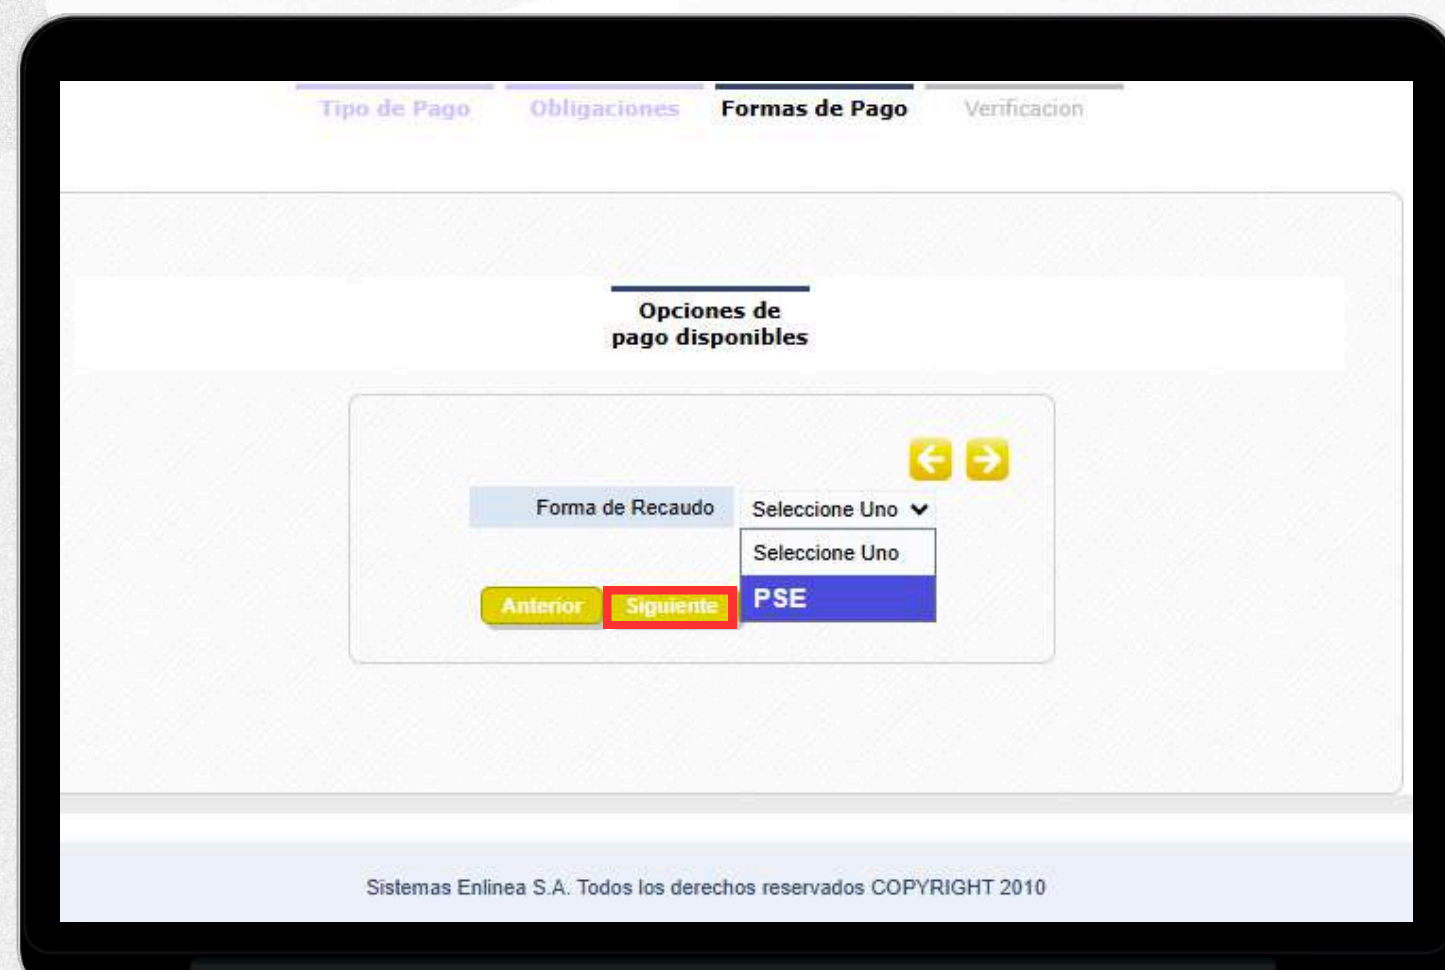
Tipo de Pago Obligaciones Formas de Pago Verificacion

Opciones de pago disponibles

Forma de Recaudo Seleccione Uno

Seleccione Uno
PSE

Anterior Siguiente

Sistemas Enlinea S.A. Todos los derechos reservados COPYRIGHT 2010